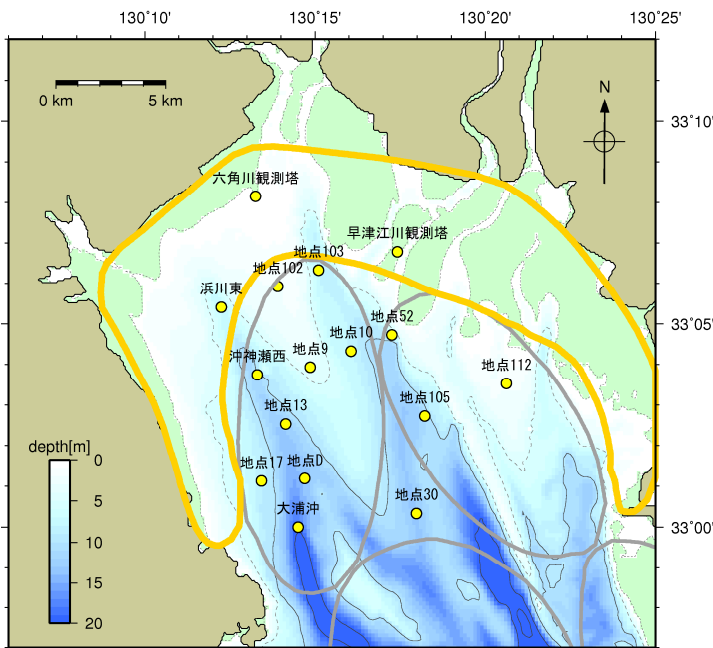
130°10'
130°15'
130°20'
130°25'

0 km
5 km

N

33°10'
33°05'
33°00'

六角川観測塔
早津江川観測塔
地点103
地点102
浜川東
地点52
地点10
地点9
沖神瀬西
地点112
地点105
地点13
地点17
地点D
地点30
大浦沖

depth[m]
0
5
10
15
20